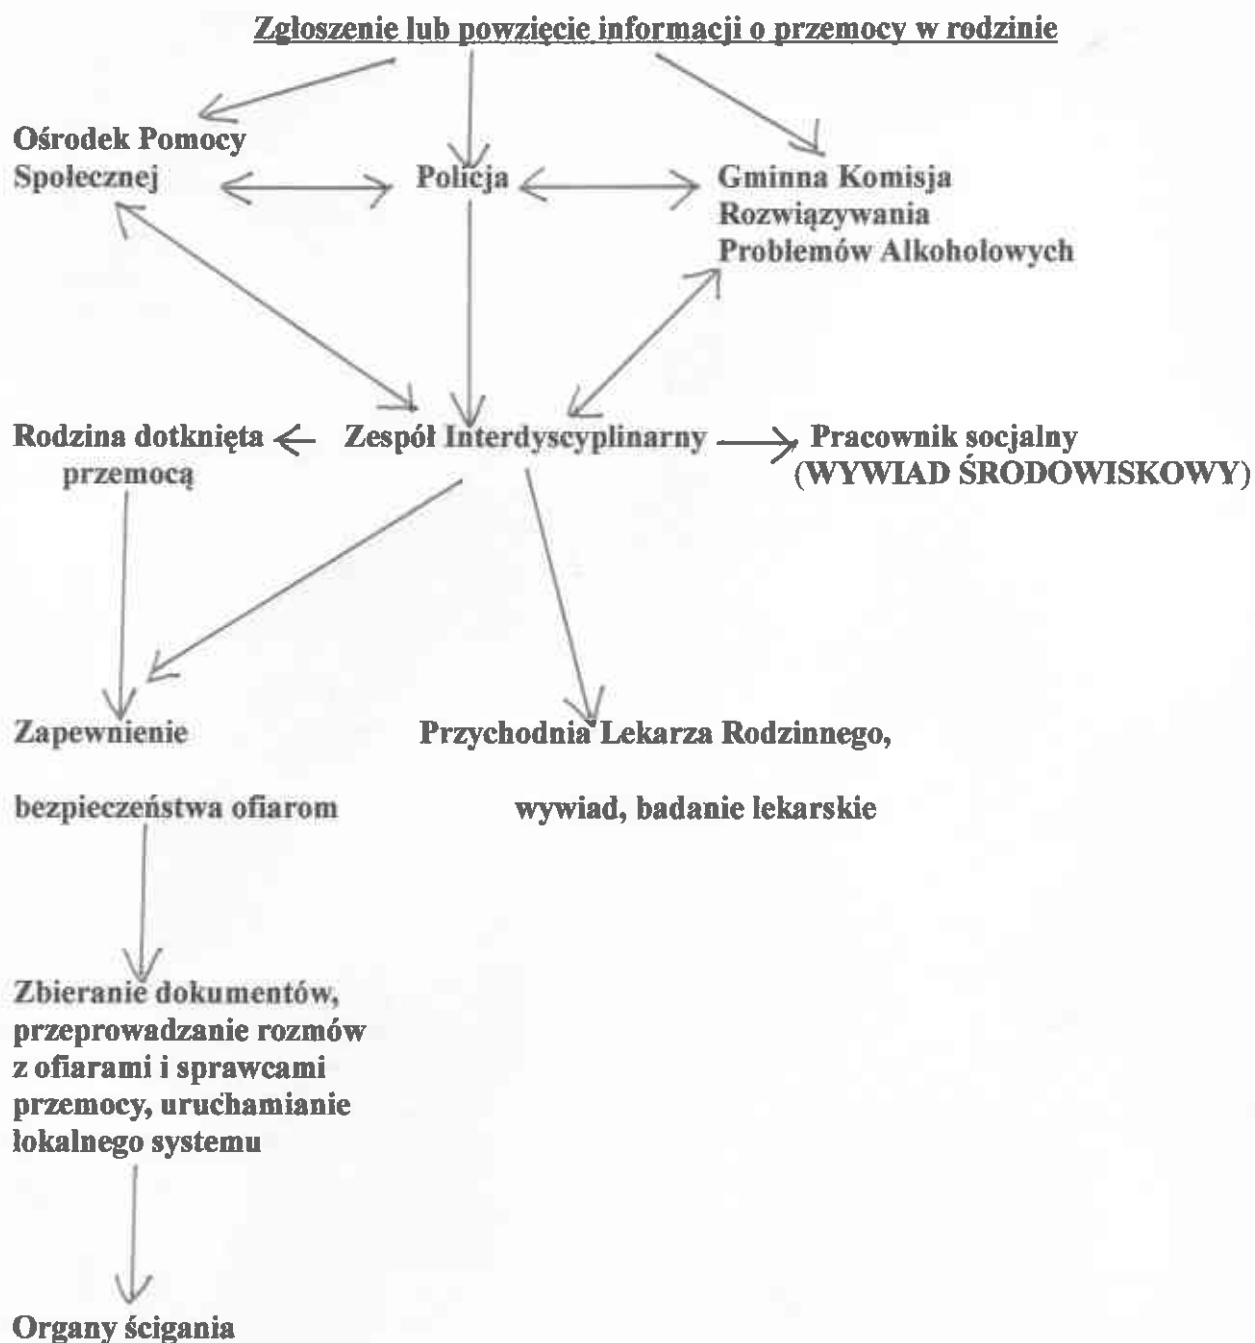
Zgłoszenie lub powzięcie informacji o przemocy w rodzinie

Ośrodek Pomocy Społecznej

Policja

Gminna Komisja Rozwiązywania Problemów Alkoholowych

Rodzina dotknięta przemocą

Zespół Interdyscyplinarny

Pracownik socjalny (WYWIAD ŚRODOWISKOWY)

Zapewnienie

bezpieczeństwa ofiarom

Przychodnia Lekarza Rodzinnego,

wywiad, badanie lekarskie

Zbieranie dokumentów, przeprowadzanie rozmów z ofiarami i sprawcami przemocy, uruchamianie lokalnego systemu

Organy ścigania